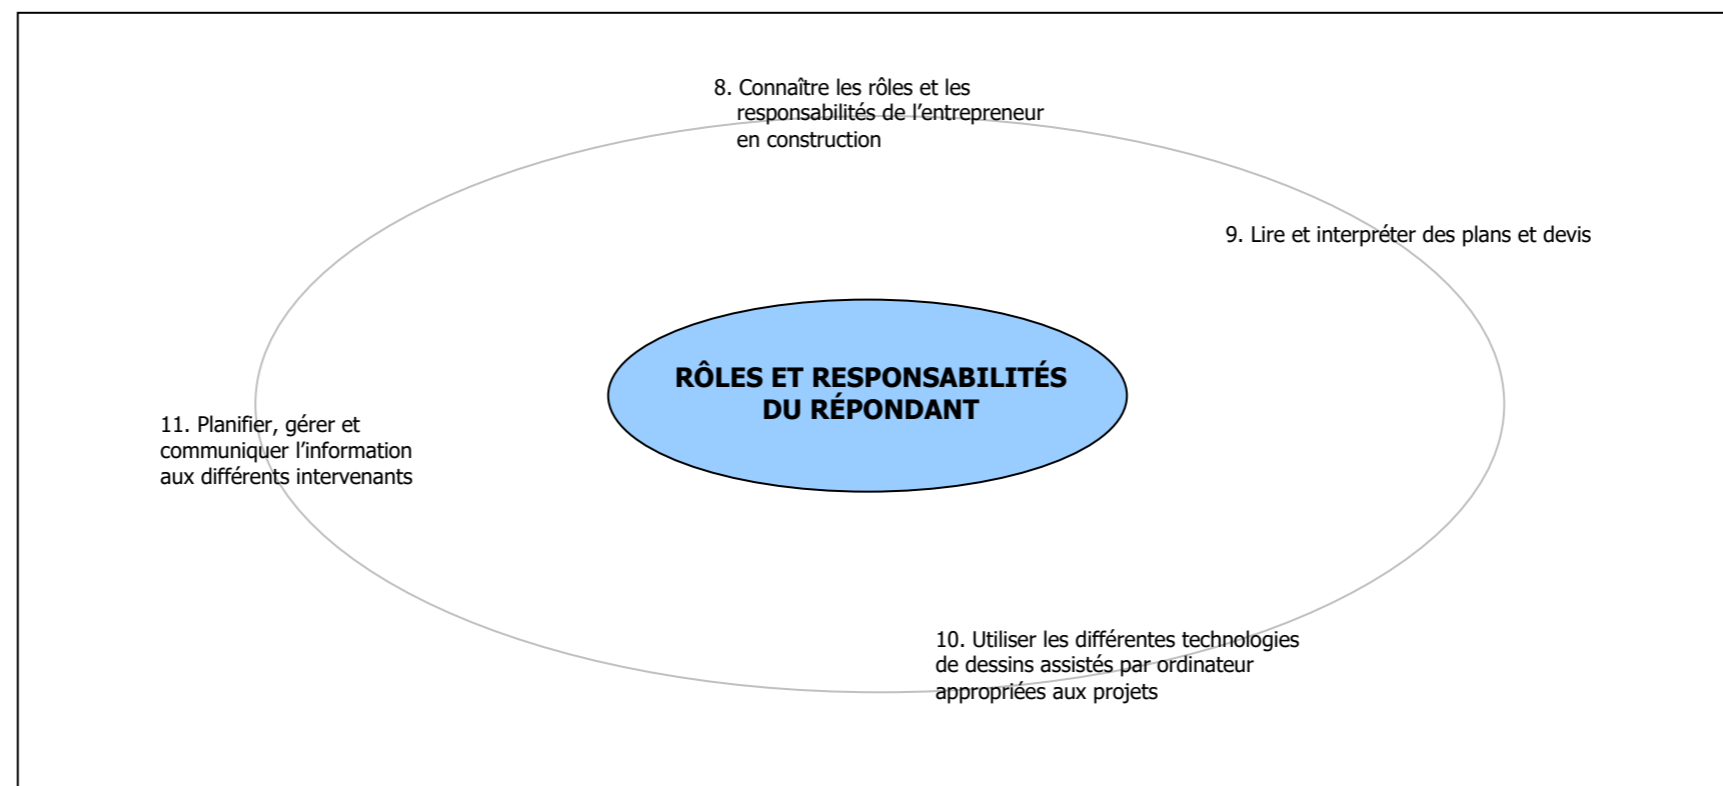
8. Connaître les rôles et les responsabilités de l'entrepreneur en construction

9. Lire et interpréter des plans et devis

RÔLES ET RESPONSABILITÉS DU RÉPONDANT

11. Planifier, gérer et communiquer l'information aux différents intervenants

10. Utiliser les différentes technologies de dessins assistés par ordinateur appropriées aux projets